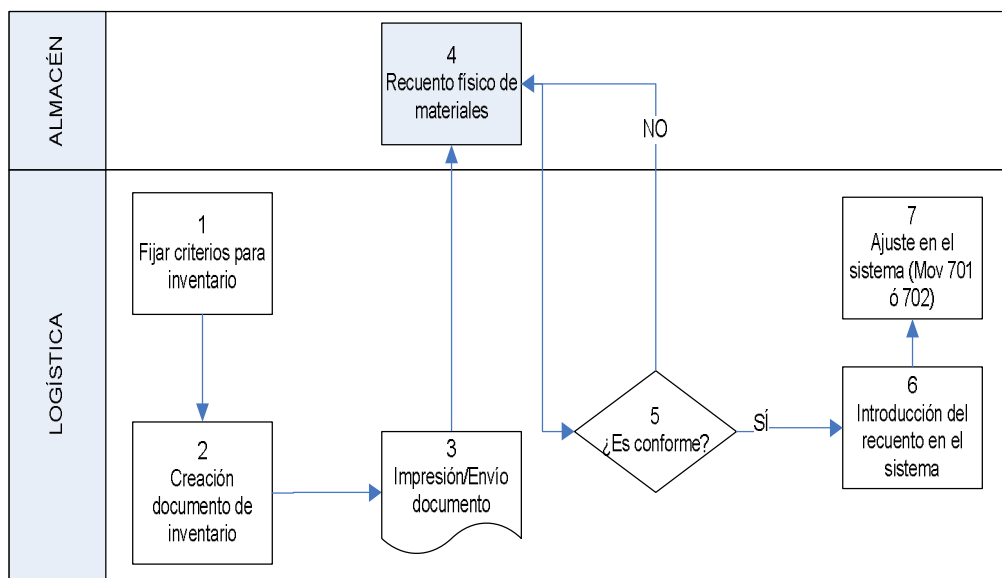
ALMACÉN

4
Recuento físico de materiales

NO

LOGÍSTICA

1
Fijar criterios para inventario

7
Ajuste en el sistema (Mov 701 ó 702)

2
Creación documento de inventario

3
Impresión/Envío documento

5
¿Es conforme?

SÍ

6
Introducción del recuento en el sistema